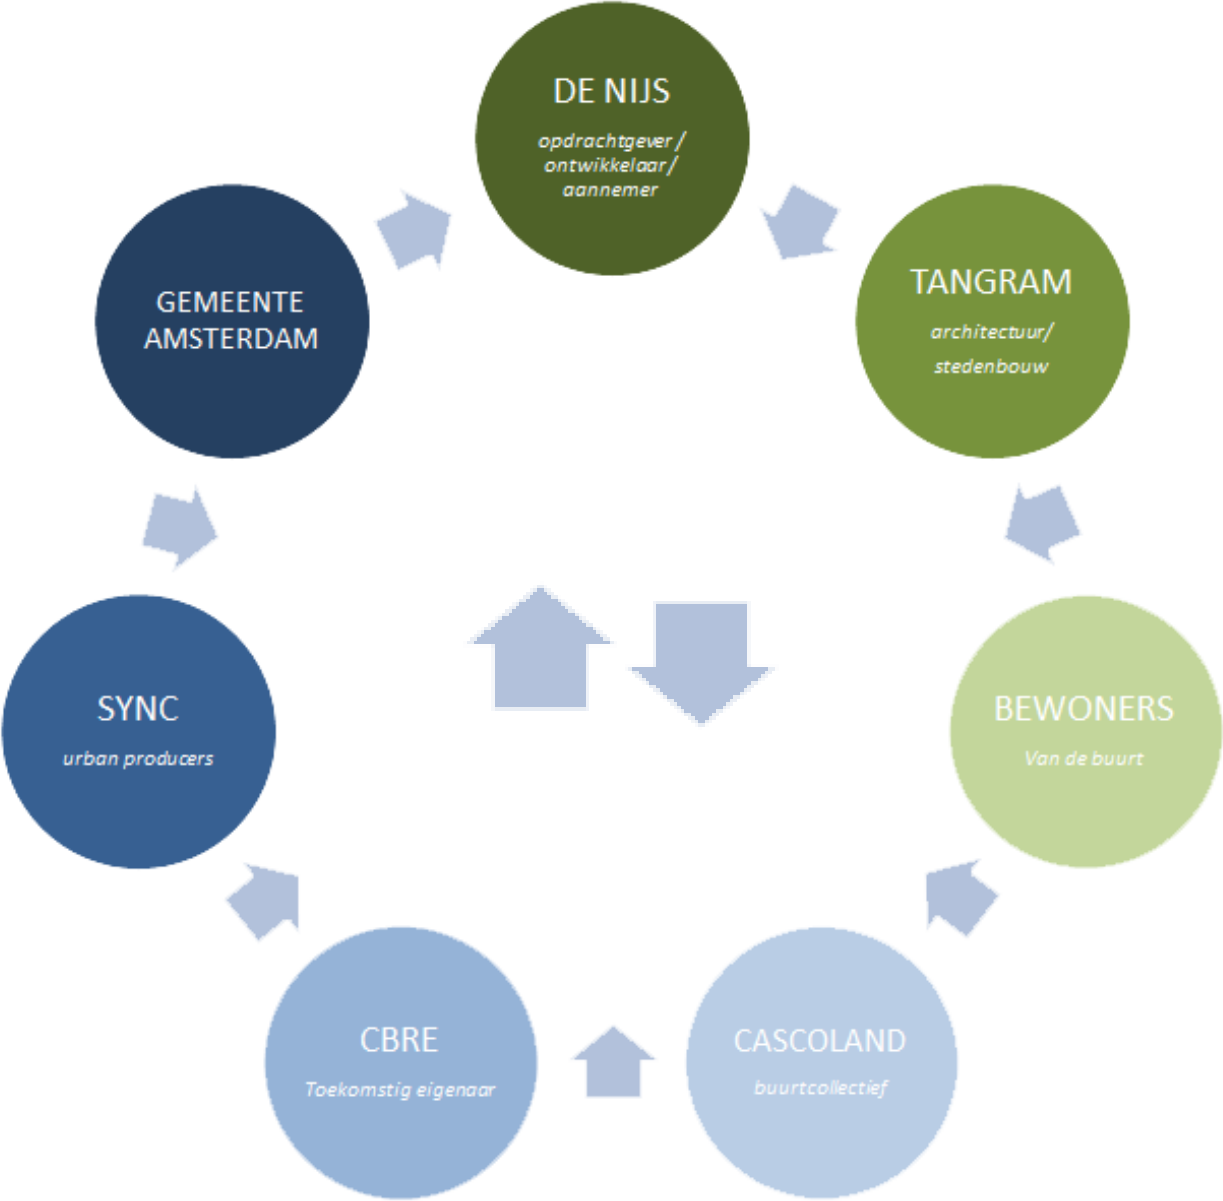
DE NIJS

opdrachtgever / ontwikkelaar / aannemer

TANGRAM

architectuur/ stedenbouw

BEWONERS

Van de buurt

CASCOLAND

buurtcollectief

CBRE

Toekomstig eigenaar

SYNC

urban producers

GEMEENTE AMSTERDAM